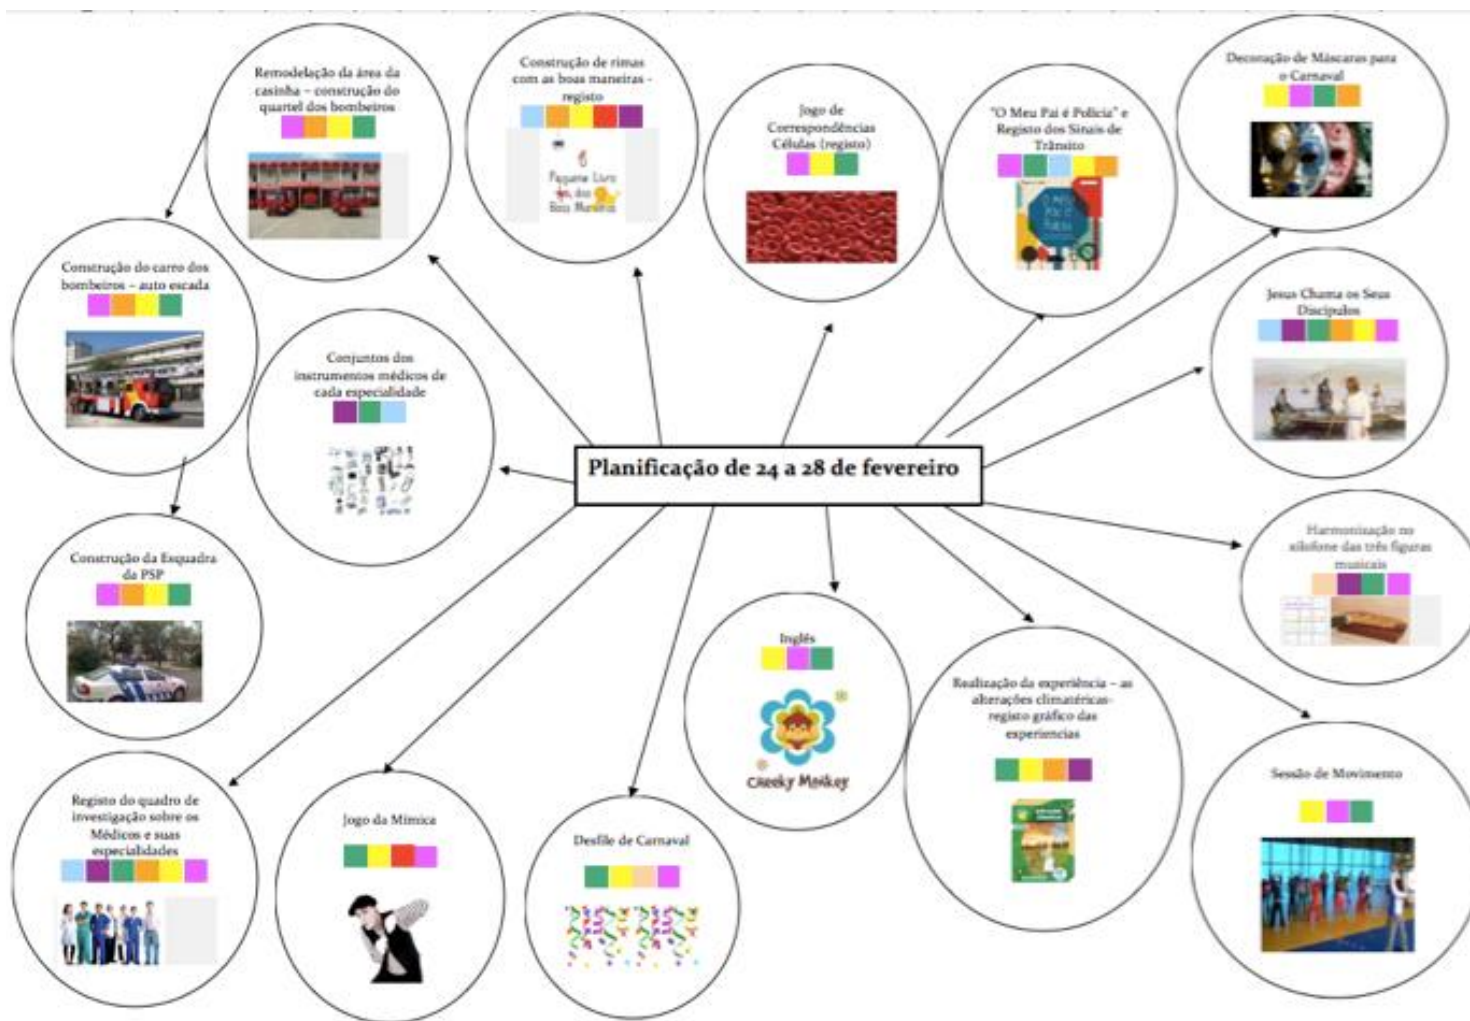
Planificação de 24 a 28 de fevereiro

Remodelação da área da casinha – construção do quartel dos bombeiros

Construção de rimas com as boas maneiras - registo

Pequeno Livro das Boas Maneiras

Jogo de Correspondências Células (registo)

"O Meu Pai é Polícia" e Registo dos Sinais de Trânsito

Decoração de Máscaras para o Carnaval

Construção do carro dos bombeiros – auto escada

Conjuntos dos instrumentos médicos de cada especialidade

Jesus Chama os Seus Discípulos

Construção da Esquadra da PSP

Harmonização no xilofone das três figuras musicais

Inglês

Cheeky Monkey

Realização da experiência – as alterações climatéricas-registo gráfico das experiencias

Registo do quadro de investigação sobre os Médicos e suas especialidades

Jogo da Mímica

Desfile de Carnaval

Sessão de Movimento